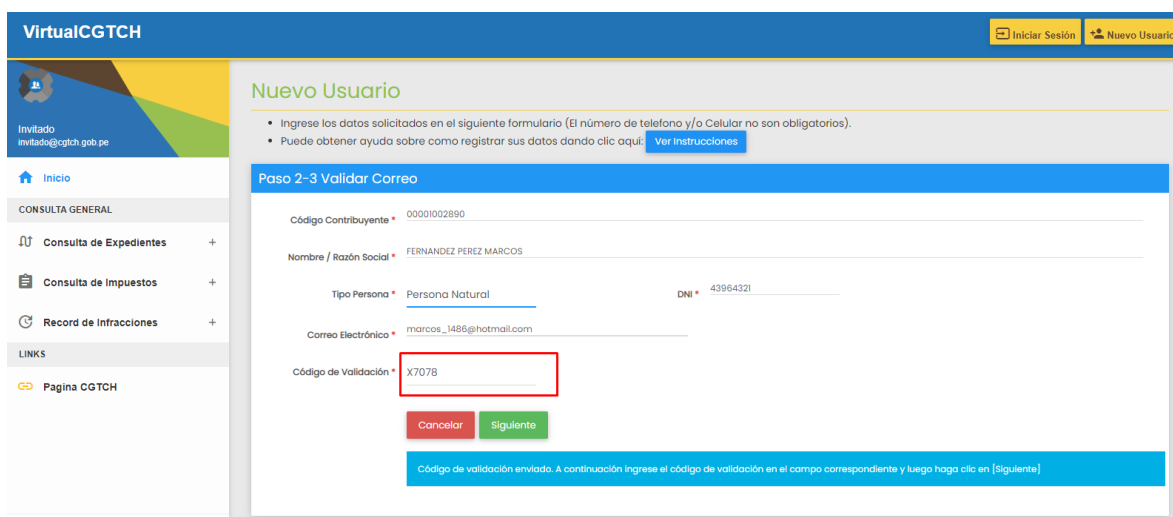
VirtualCGTCH

Iniciar Sesión
Nuevo Usuario

Invitado
invitado@cgtch.gob.pe

Inicio

CONSULTA GENERAL

Consulta de Expedientes +

Consulta de Impuestos +

Record de Infracciones +

LINKS

Pagina CGTCH

Nuevo Usuario

- Ingrese los datos solicitados en el siguiente formulario (El número de telefono y/o Celular no son obligatorios).
- Puede obtener ayuda sobre como registrar sus datos dando clic aquí: Ver Instrucciones

Paso 2-3 Validar Correo

Código Contribuyente * 00001002890

Nombre / Razón Social * FERNANDEZ PEREZ MARCOS

Tipo Persona * Persona Natural

DNI * 43964321

Correo Electrónico * marcos_1486@hotmail.com

Código de Validación * X7078

Cancelar

Siguiente

Código de validación enviado. A continuación ingrese el código de validación en el campo correspondiente y luego haga clic en [Siguiente]